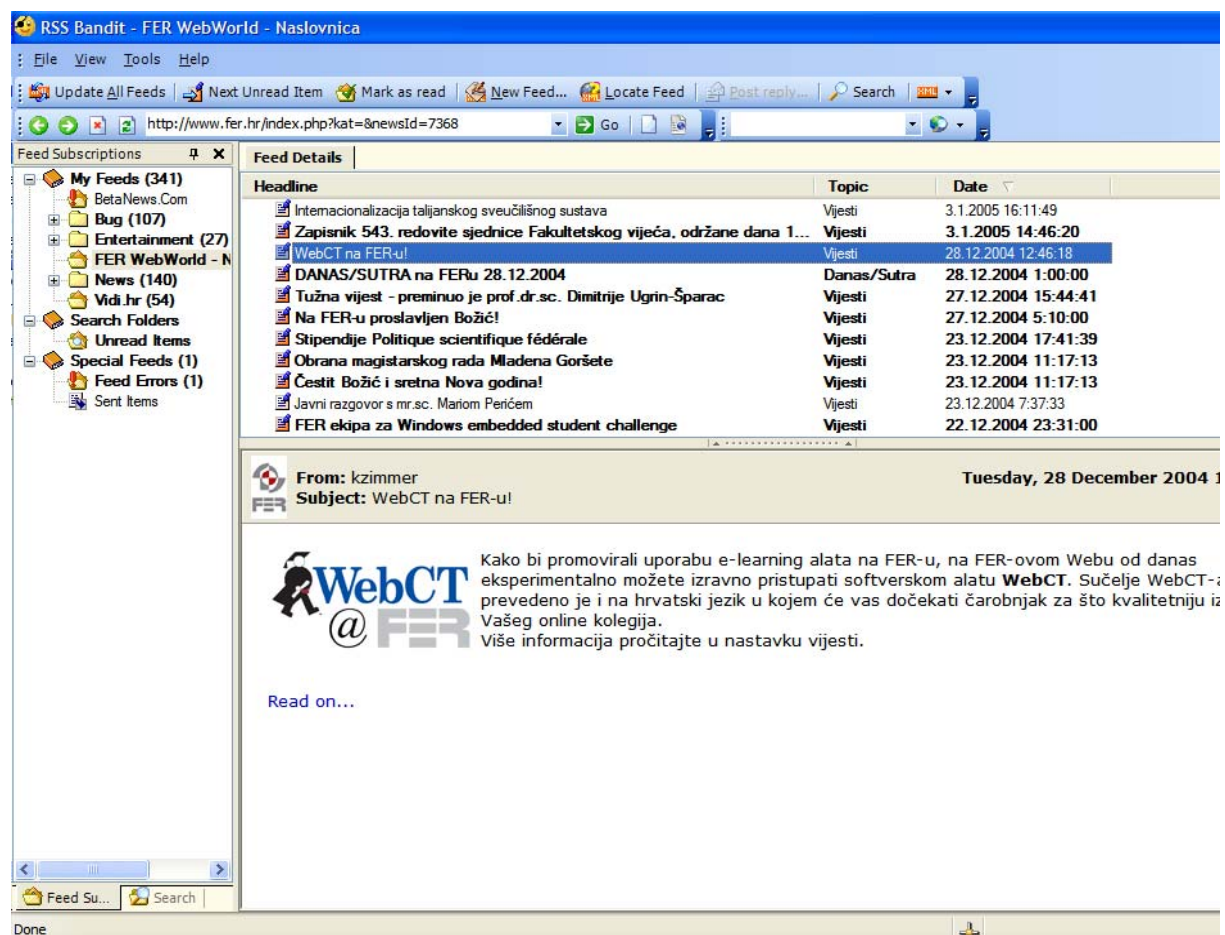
RSS Bandit - FER WebWorld - Naslovnica

File View Tools Help

Update All Feeds | Next Unread Item | Mark as read | New Feed... | Locate Feed | Post reply... | Search | XML

http://www.fer.hr/index.php?kat=&newsId=7368 Go

Feed Subscriptions

My Feeds (341)
BetaNews.Com
Bug (107)
Entertainment (27)
FER WebWorld - N
News (140)
Vidi.hr (54)
Search Folders
Unread Items
Special Feeds (1)
Feed Errors (1)
Sent Items

Feed Details

| Headline | Topic | Date |
|---|---|---|
| Internacionalizacija talijanskog sveučilišnog sustava | Vijesti | 3.1.2005 16:11:49 |
| Zapisnik 543. redovite sjednice Fakultetskog vijeća, održane dana 1... | Vijesti | 3.1.2005 14:46:20 |
| WebCT na FER-u! | Vijesti | 28.12.2004 12:46:18 |
| DANAS/SUTRA na FERu 28.12.2004 | Danas/Sutra | 28.12.2004 1:00:00 |
| Tužna vijest - preminuo je prof.dr.sc. Dimitrije Ugrin-Šparac | Vijesti | 27.12.2004 15:44:41 |
| Na FER-u proslavljen Božić! | Vijesti | 27.12.2004 5:10:00 |
| Stipendije Politique scientifique fédérale | Vijesti | 23.12.2004 17:41:39 |
| Obrana magistarskog rada Mladena Goršete | Vijesti | 23.12.2004 11:17:13 |
| Čestit Božić i sretna Nova godina! | Vijesti | 23.12.2004 11:17:13 |
| Javni razgovor s mr.sc. Mariom Perićem | Vijesti | 23.12.2004 7:37:33 |
| FER ekipa za Windows embedded student challenge | Vijesti | 22.12.2004 23:31:00 |

From: kzimmer
Subject: WebCT na FER-u!
Tuesday, 28 December 2004 1

WebCT @ FER

Kako bi promovirali uporabu e-learning alata na FER-u, na FER-ovom Webu od danas eksperimentalno možete izravno pristupati softverskom alatu WebCT. Sučelje WebCT-a prevedeno je i na hrvatski jezik u kojem će vas dočekati čarobnjak za što kvalitetniju iz Vašeg online kolegija.
Više informacija pročitajte u nastavku vijesti.

Read on...

Feed Su... Search

Done